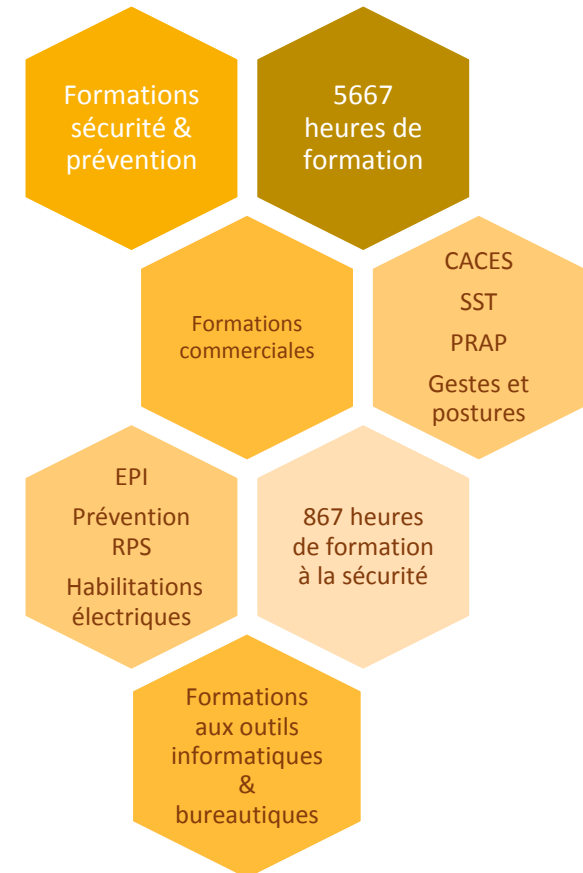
Formations sécurité & prévention

5667 heures de formation

Formations commerciales

CACES

SST

PRAP

Gestes et postures

EPI

Prévention RPS

Habilitations électriques

867 heures de formation à la sécurité

Formations aux outils informatiques & bureautiques